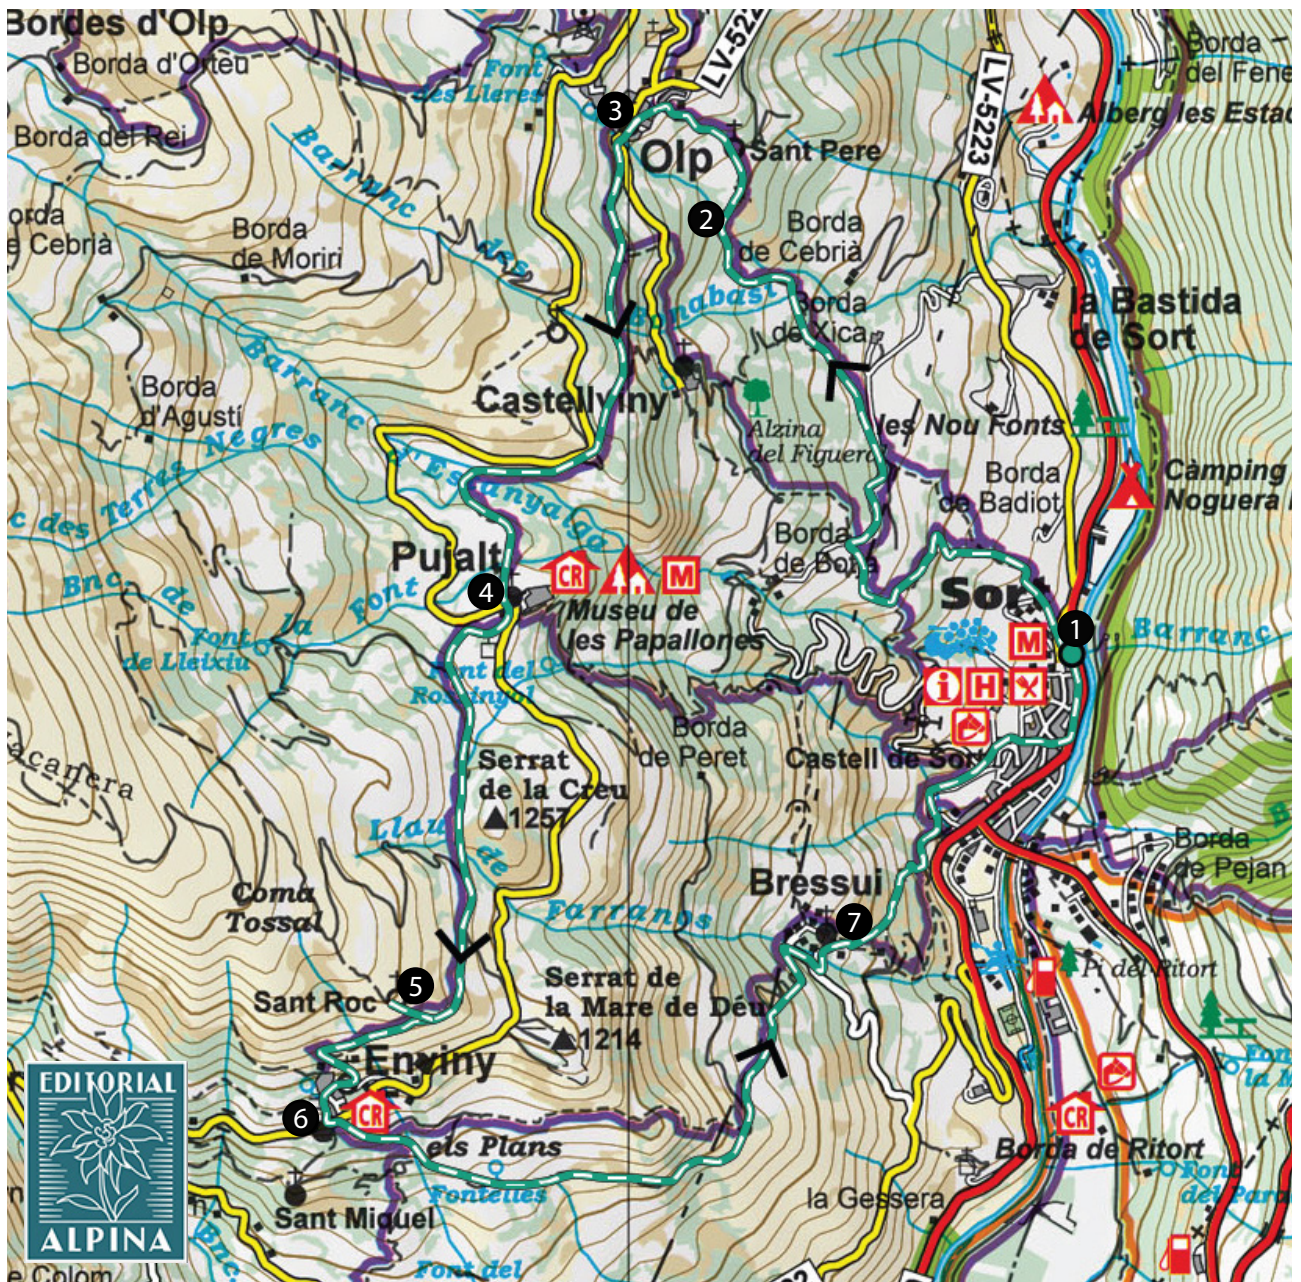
Bordes d'Olp
Borda d'Orteu
Borda del Rei
orda
e Cebrià
Borda
de Moriri
Barranc des
Font
des Lleres
3
LV-522
Olp
Sant Pere
2
LV-5223
Borda
de Cebrià
Borda
del Fene
Alberg les Esta
la Bastida
de Sort
Bonabast
Borda
de Xica
Borda
d'Agustí
Barranc
Negres
Castellviny
Alzina
del Figuera
les Nou Fonts
Borda
de Badiot
Càmping
Noguera
c des Terres
l'Estanyalada
Pujalt
4
CR
M
Museu de
les Papallones
Borda
de Borda
Sort
1
M
Barranc
Bnc. de la Font
Font
de Lleixiu
Font del
Rossinyol
i
H
Serrat
de la Creu
1257
Borda
de Peret
Castell de Sort
acanera
Llau de
Farrancs
Coma
Tossal
Bressui
7
Borda
de Pejan
Pi del Ritort
Serrat de
la Mare de Déu
1214
Sant Roc
5
Enviny
6
CR
els Plans
Fontelles
CR
Borda de Ritort
Font
del Para
Font
la M
Sant Miquel
la Gessera
Font del
Colom
EDITORIAL
ALPINA